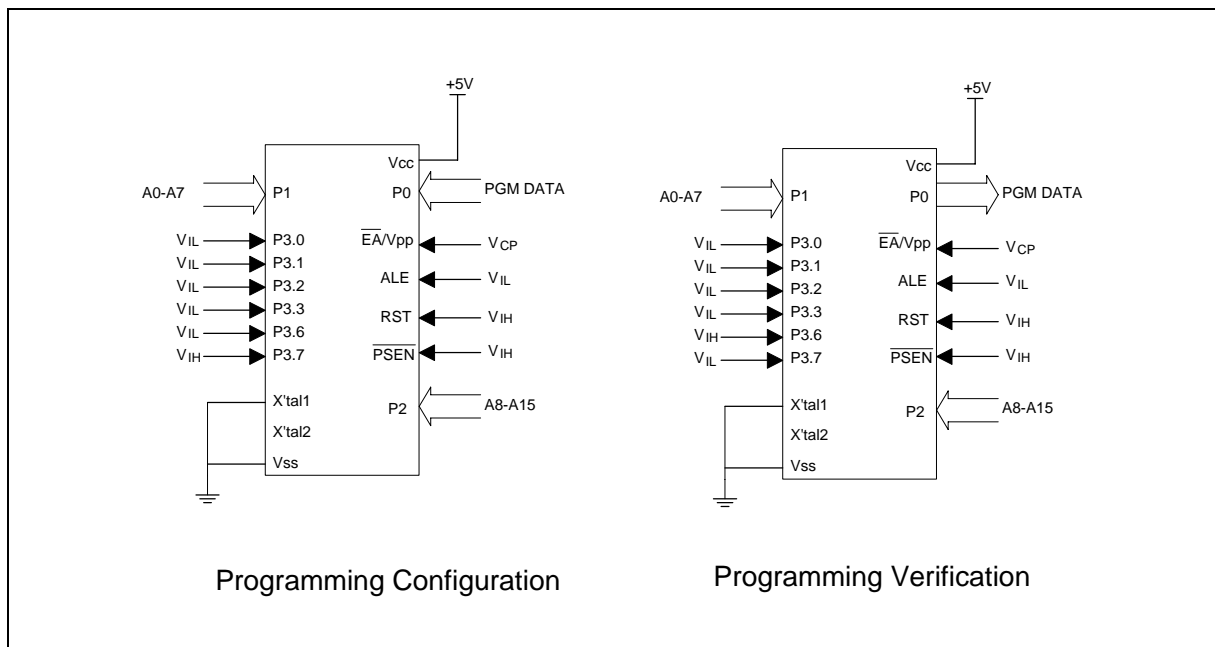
+5V

Vcc
A0-A7
P1
P0
PGM DATA
$V_{IL}$ P3.0
$V_{IL}$ P3.1
$V_{IL}$ P3.2
$V_{IL}$ P3.3
$V_{IL}$ P3.6
$V_{IH}$ P3.7
$\overline{EA}$/Vpp $V_{CP}$
ALE $V_{IL}$
RST $V_{IH}$
$\overline{PSEN}$ $V_{IH}$
X'tal1
P2
A8-A15
X'tal2
Vss

Programming Configuration

+5V

Vcc
A0-A7
P1
P0
PGM DATA
$V_{IL}$ P3.0
$V_{IL}$ P3.1
$V_{IL}$ P3.2
$V_{IL}$ P3.3
$V_{IH}$ P3.6
$V_{IL}$ P3.7
$\overline{EA}$/Vpp $V_{CP}$
ALE $V_{IL}$
RST $V_{IH}$
$\overline{PSEN}$ $V_{IH}$
X'tal1
P2
A8-A15
X'tal2
Vss

Programming Verification